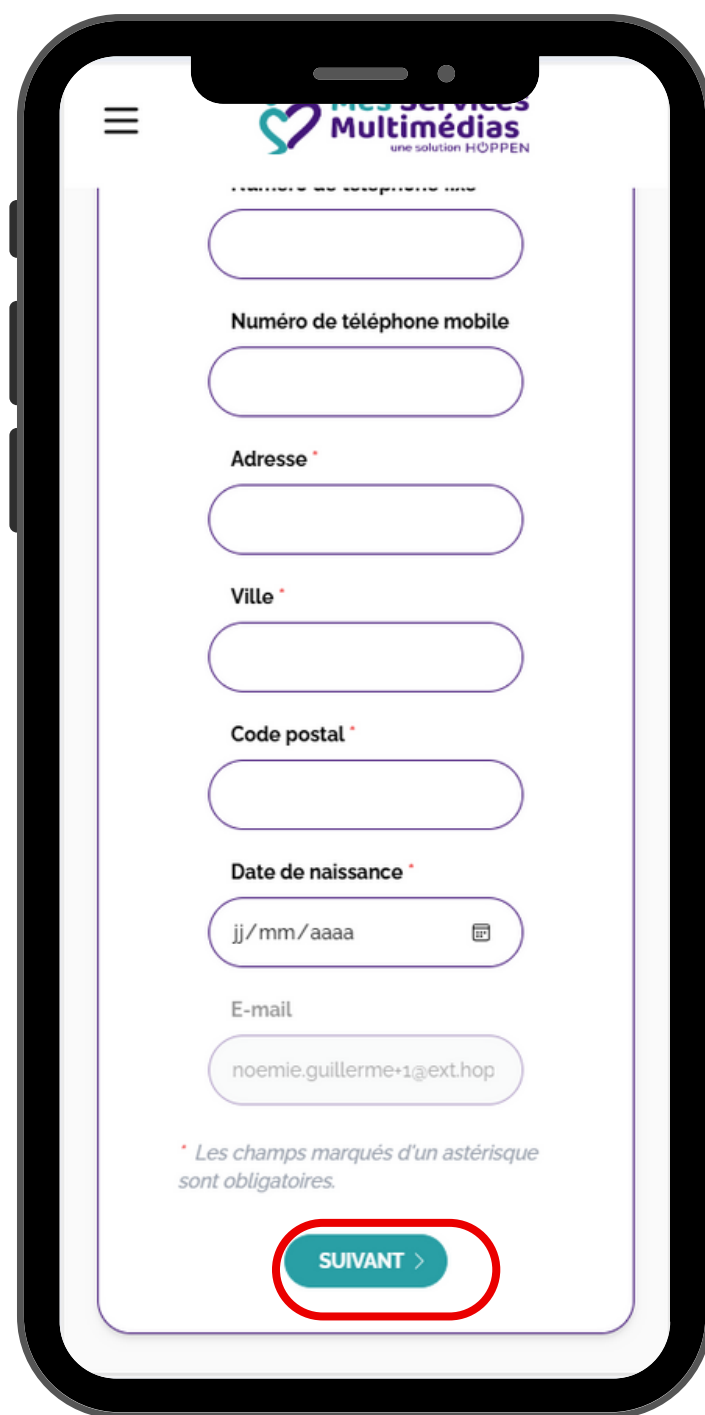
Mes Services Multimédias
une solution HOPPEN

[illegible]

Numéro de téléphone mobile

Adresse *

Ville *

Code postal *

Date de naissance *

jj/mm/aaaa

E-mail

noemie.guillerme+1@ext.hop

* Les champs marqués d'un astérisque sont obligatoires.

SUIVANT >